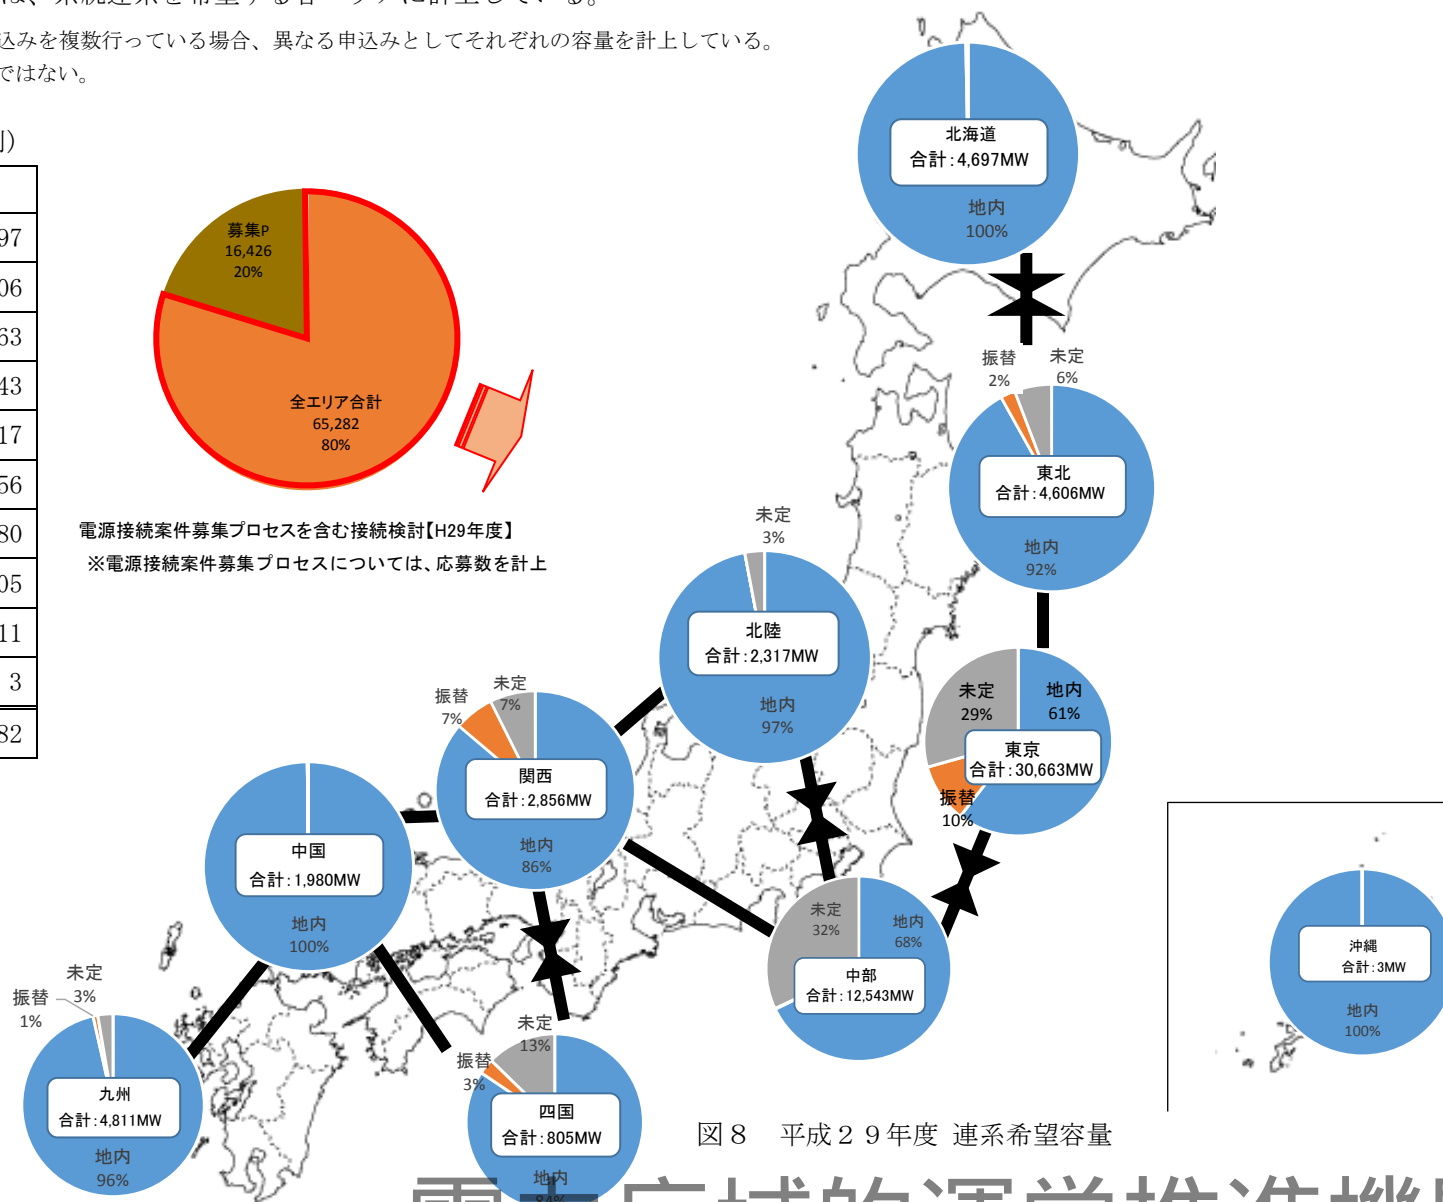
込みを複数行っている場合、異なる申込みとしてそれぞれの容量を計上している。
ではない。

])

97
06
63
43
17
56
80
05
11
3
82

募集P
16,426
20%

全エリア合計
65,282
80%

電源接続案件募集プロセスを含む接続検討【H29年度】
※電源接続案件募集プロセスについては、応募数を計上

北海道
合計：4,697MW
地内
100%

振替
2%
未定
6%
東北
合計：4,606MW
地内
92%

未定
3%
北陸
合計：2,317MW
地内
97%

未定
29%
地内
61%
東京
合計：30,663MW
振替
10%

振替
7%
未定
7%
関西
合計：2,856MW
地内
86%

中国
合計：1,980MW
地内
100%

未定
32%
地内
68%
中部
合計：12,543MW

沖縄
合計：3MW
地内
100%

未定
3%
振替
1%
九州
合計：4,811MW
地内
96%

未定
13%
振替
3%
四国
合計：805MW
地内
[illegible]

図８　平成２９年度 連系希望容量

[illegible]